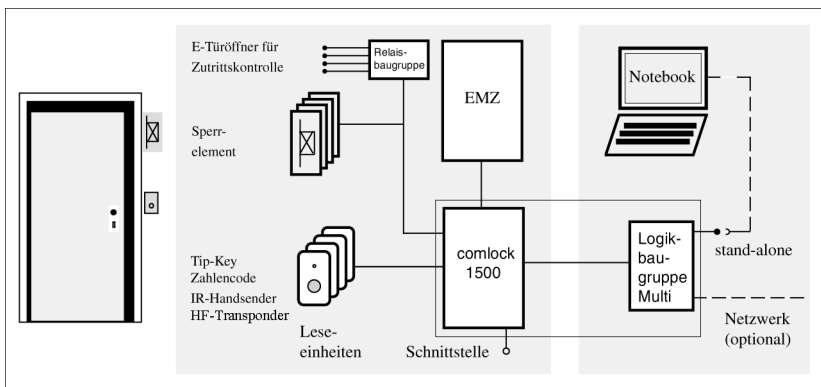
E-Türöffner für Zutrittskontrolle

Relaisbaugruppe

EMZ

Notebook

Sperrelement

Tip-Key
Zahlencode
IR-Handsender
HF-Transponder

comlock 1500

Logikbaugruppe Multi

stand-alone

Leseeinheiten

Schnittstelle

Netzwerk (optional)